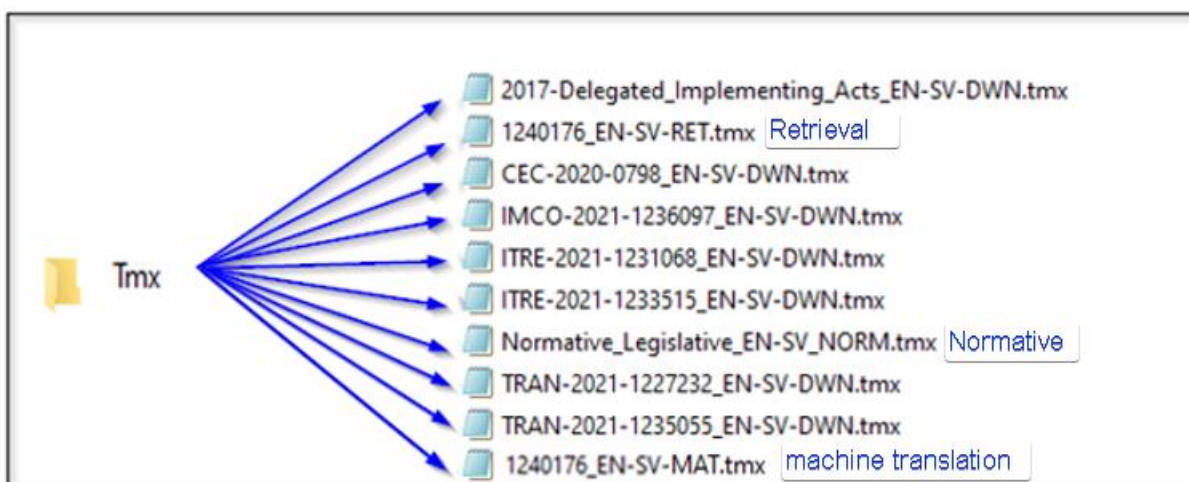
Tmx

2017-Delegated_Implementing_Acts_EN-SV-DWN.tmx
1240176_EN-SV-RET.tmx Retrieval
CEC-2020-0798_EN-SV-DWN.tmx
IMCO-2021-1236097_EN-SV-DWN.tmx
ITRE-2021-1231068_EN-SV-DWN.tmx
ITRE-2021-1233515_EN-SV-DWN.tmx
Normative_Legislative_EN-SV_NORM.tmx Normative
TRAN-2021-1227232_EN-SV-DWN.tmx
TRAN-2021-1235055_EN-SV-DWN.tmx
1240176_EN-SV-MAT.tmx machine translation